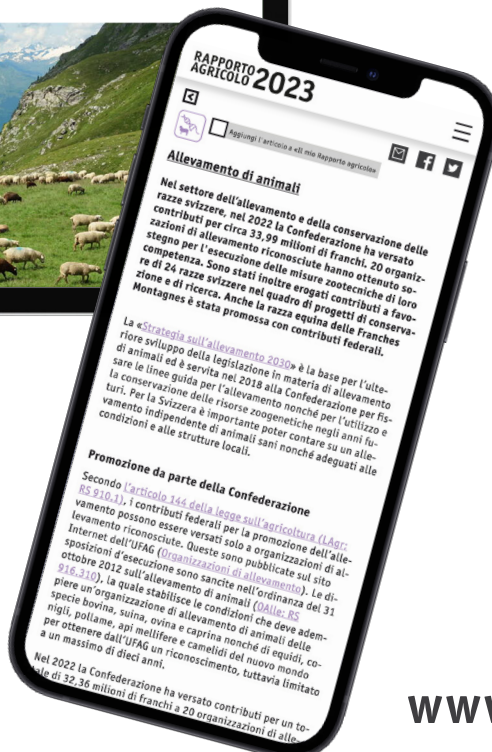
RAPPORTO AGRICOLO 2023

Aggiungi l'articolo a «Il mio Rapporto agricolo»

Allevamento di animali

Nel settore dell'allevamento e della conservazione delle razze svizzere, nel 2022 la Confederazione ha versato contributi per circa 33,99 milioni di franchi. 20 organizzazioni di allevamento riconosciute hanno ottenuto sostegno per l'esecuzione delle misure zootecniche di loro competenza. Sono stati inoltre erogati contributi a favore di 24 razze svizzere nel quadro di progetti di conservazione e di ricerca. Anche la razza equina delle Franches Montagnes è stata promossa con contributi federali.

La «Strategia sull'allevamento 2030» è la base per l'ulteriore sviluppo della legislazione in materia di allevamento di animali ed è servita nel 2018 alla Confederazione per fissare le linee guida per l'allevamento nonché per l'utilizzo e la conservazione delle risorse zoogenetiche negli anni futuri. Per la Svizzera è importante poter contare su un allevamento indipendente di animali sani nonché adeguati alle condizioni e alle strutture locali.

Promozione da parte della Confederazione

Secondo l'articolo 144 della legge sull'agricoltura (LAgr; RS 910.1), i contributi federali per la promozione dell'allevamento possono essere versati solo a organizzazioni di allevamento riconosciute. Queste sono pubblicate sul sito Internet dell'UFAG (Organizzazioni di allevamento). Le disposizioni d'esecuzione sono sancite nell'ordinanza del 31 ottobre 2012 sull'allevamento di animali (OAlle; RS 916.310), la quale stabilisce le condizioni che deve adempiere un'organizzazione di allevamento di animali delle specie bovina, suina, ovina e caprina nonché di equidi, conigli, pollame, api mellifere e camelidi del nuovo mondo per ottenere dall'UFAG un riconoscimento, tuttavia limitato a un massimo di dieci anni.

Nel 2022 la Confederazione ha versato contributi per un totale di 32,36 milioni di franchi a 20 organizzazioni di alle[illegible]

WWW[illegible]